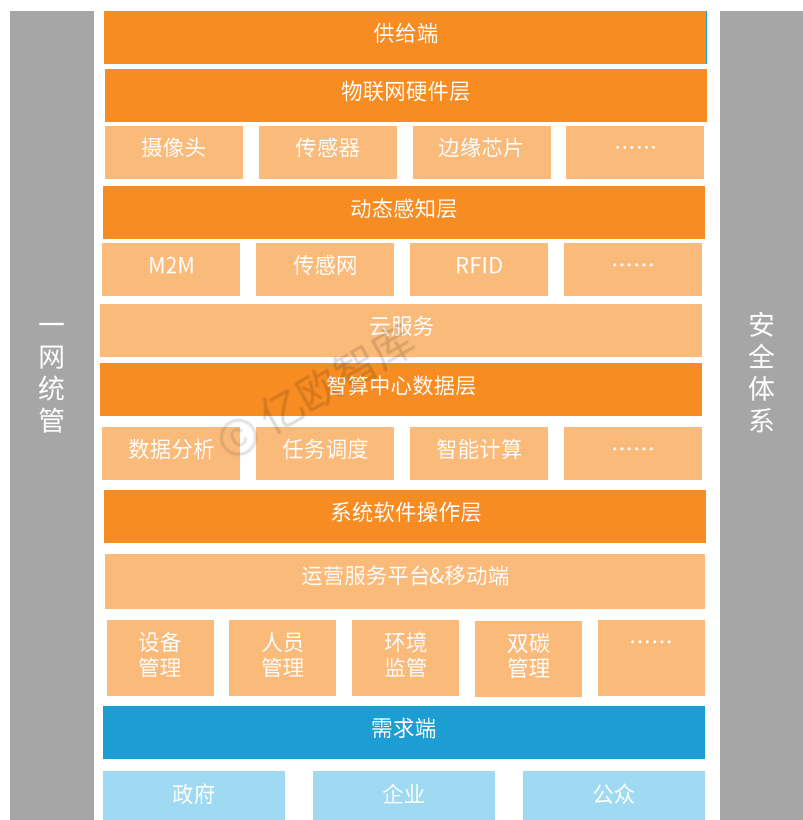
一网统管

供给端

物联网硬件层

摄像头 | 传感器 | 边缘芯片 | ……

动态感知层

M2M | 传感网 | RFID | ……

云服务

智算中心数据层

数据分析 | 任务调度 | 智能计算 | ……

系统软件操作层

运营服务平台&移动端

设备管理 | 人员管理 | 环境监管 | 双碳管理 | ……

需求端

政府 | 企业 | 公众

安全体系

© 亿欧智库